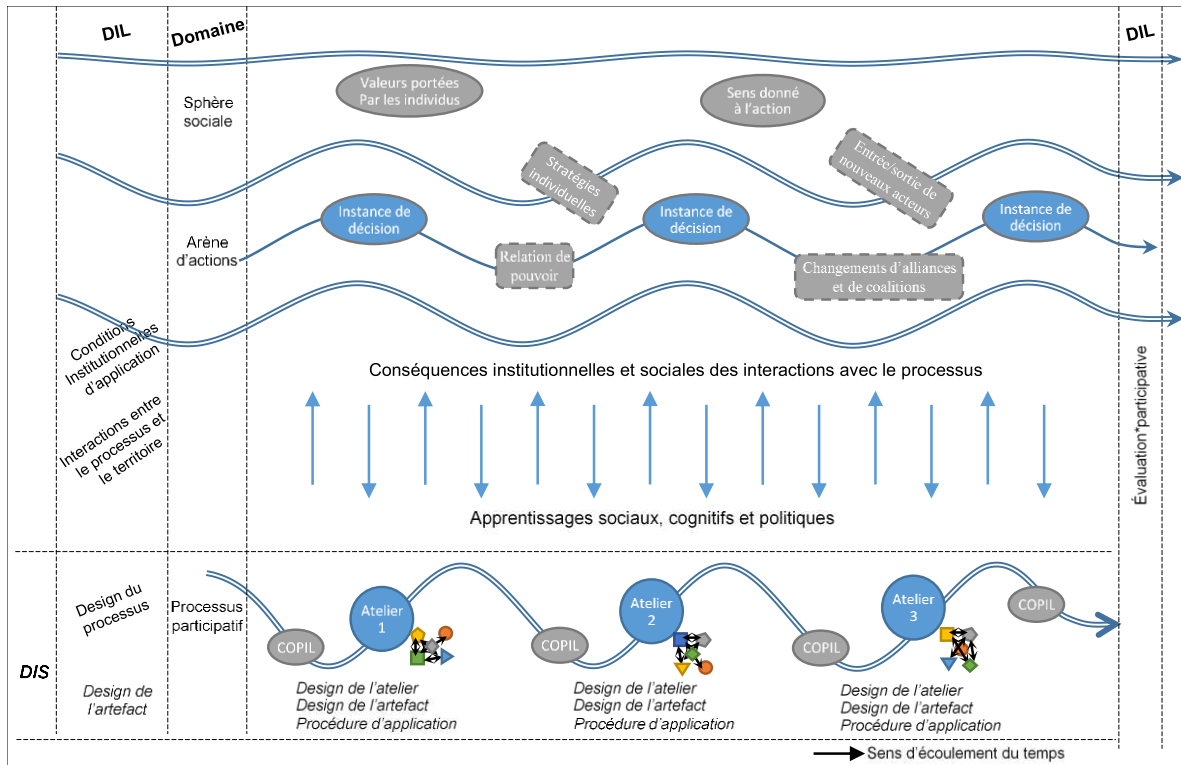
DIL

Domaine

DIL

Sphère sociale

Valeurs portées Par les individus

Sens donné à l'action

Stratégies individuelles

Entrée/sortie de nouveaux acteurs

Arène d'actions

Instance de décision

Relation de pouvoir

Instance de décision

Changements d'alliances et de coalitions

Instance de décision

Conditions institutionnelles d'application

Conséquences institutionnelles et sociales des interactions avec le processus

Interactions entre le processus et le territoire

Apprentissages sociaux, cognitifs et politiques

Évaluation participative

Design du processus

Processus participatif

COPIL

Atelier 1

COPIL

Atelier 2

COPIL

Atelier 3

COPIL

DIS

Design de l'artefact

Design de l'atelier
Design de l'artefact
Procédure d'application

Design de l'atelier
Design de l'artefact
Procédure d'application

Design de l'atelier
Design de l'artefact
Procédure d'application

Sens d'écoulement du temps